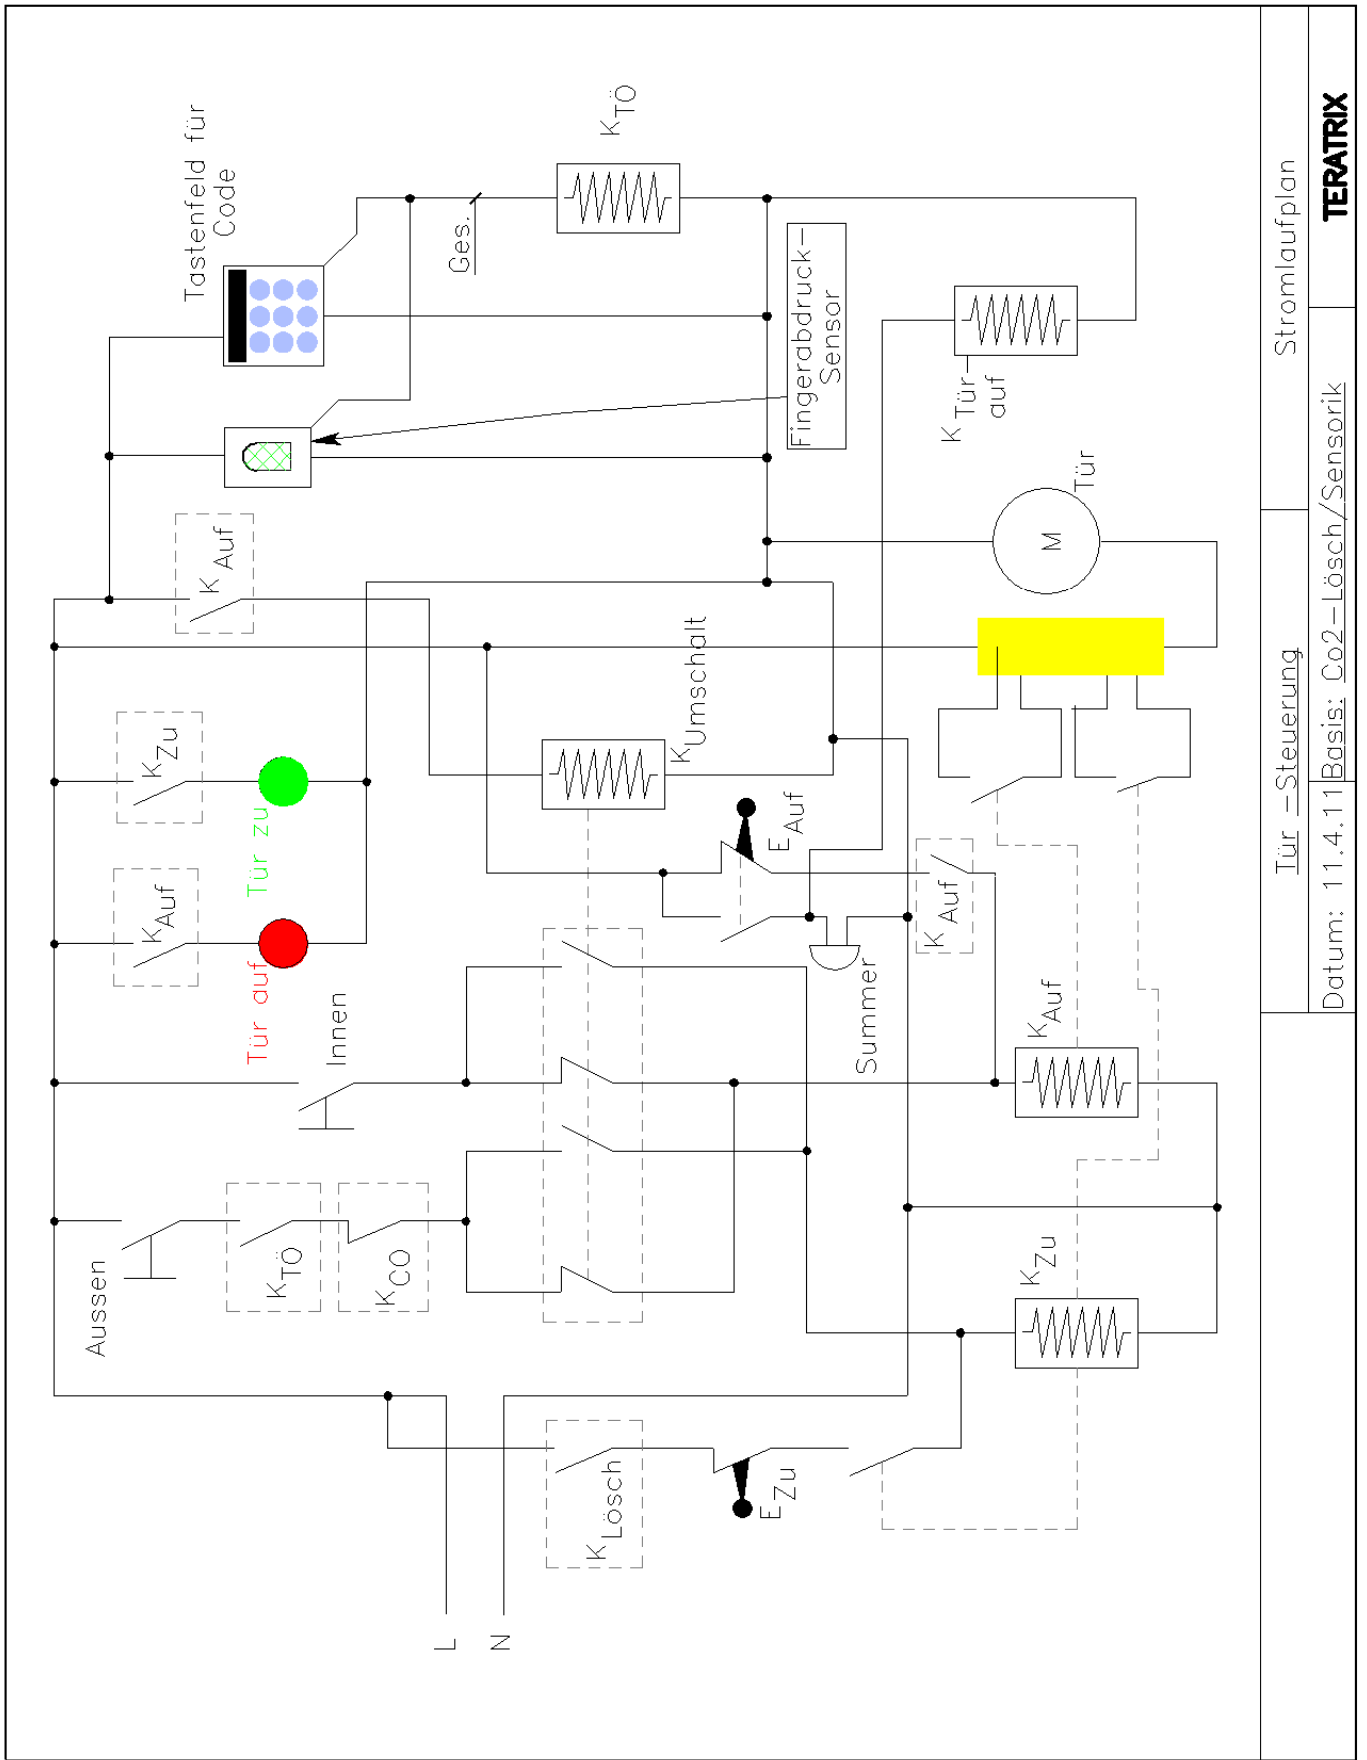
TERATRIX

Stromlaufplan

Tür -Steuerung

Datum: 11.4.11 Basis: Co2-Lösch/Sensorik

Tastenfeld für Code

Ges.

$K_{TÖ}$

Fingerabdruck-Sensor

K Tür-auf

Tür

M

K Auf

$K_{Umschalt}$

$K_{Zu}$

Tür zu

$K_{Auf}$

Tür auf

$E_{Auf}$

K Auf

Summer

Innen

$K_{Auf}$

Aussen

$K_{TÖ}$

$K_{CO}$

$K_{Zu}$

$K_{Lösch}$

$E_{Zu}$

L

N